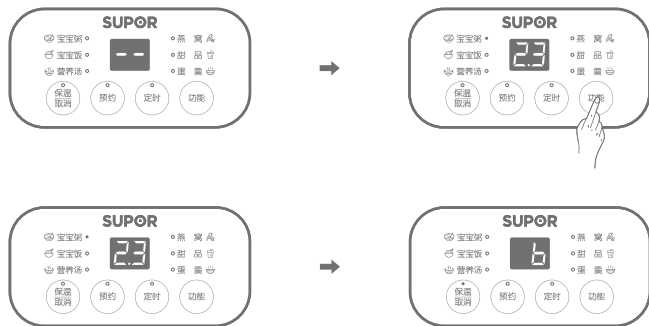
SUPOR
宝宝粥
宝宝饭
营养汤
--
燕 窝
甜 品
蛋 羹
保温 取消
预约
定时
功能

SUPOR
宝宝粥
宝宝饭
营养汤
23
燕 窝
甜 品
蛋 羹
保温 取消
预约
定时
功能

SUPOR
宝宝粥
宝宝饭
营养汤
23
燕 窝
甜 品
蛋 羹
保温 取消
预约
定时
功能

SUPOR
宝宝粥
宝宝饭
营养汤
b
燕 窝
甜 品
蛋 羹
保温 取消
预约
定时
功能